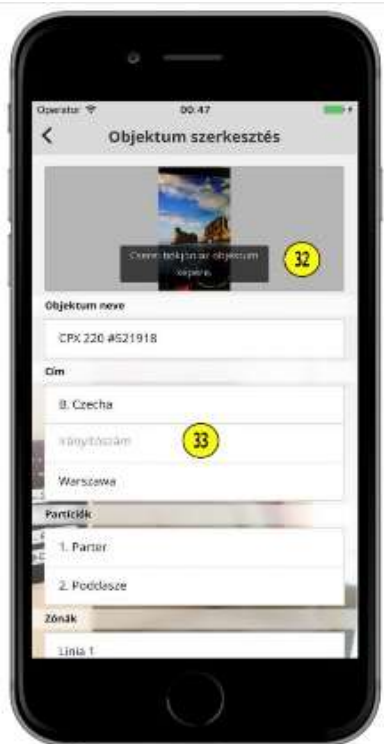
Operator 00:47

<

Objektum szerkesztés

Cserélje ki az objektum képét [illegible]

32

Objektum neve

CPX 220 #521918

Cím

B. Czecha

Irányítószám

33

Warszawa

Partíciók

1. Parter

2. Poddasze

Zónák

Linia 1